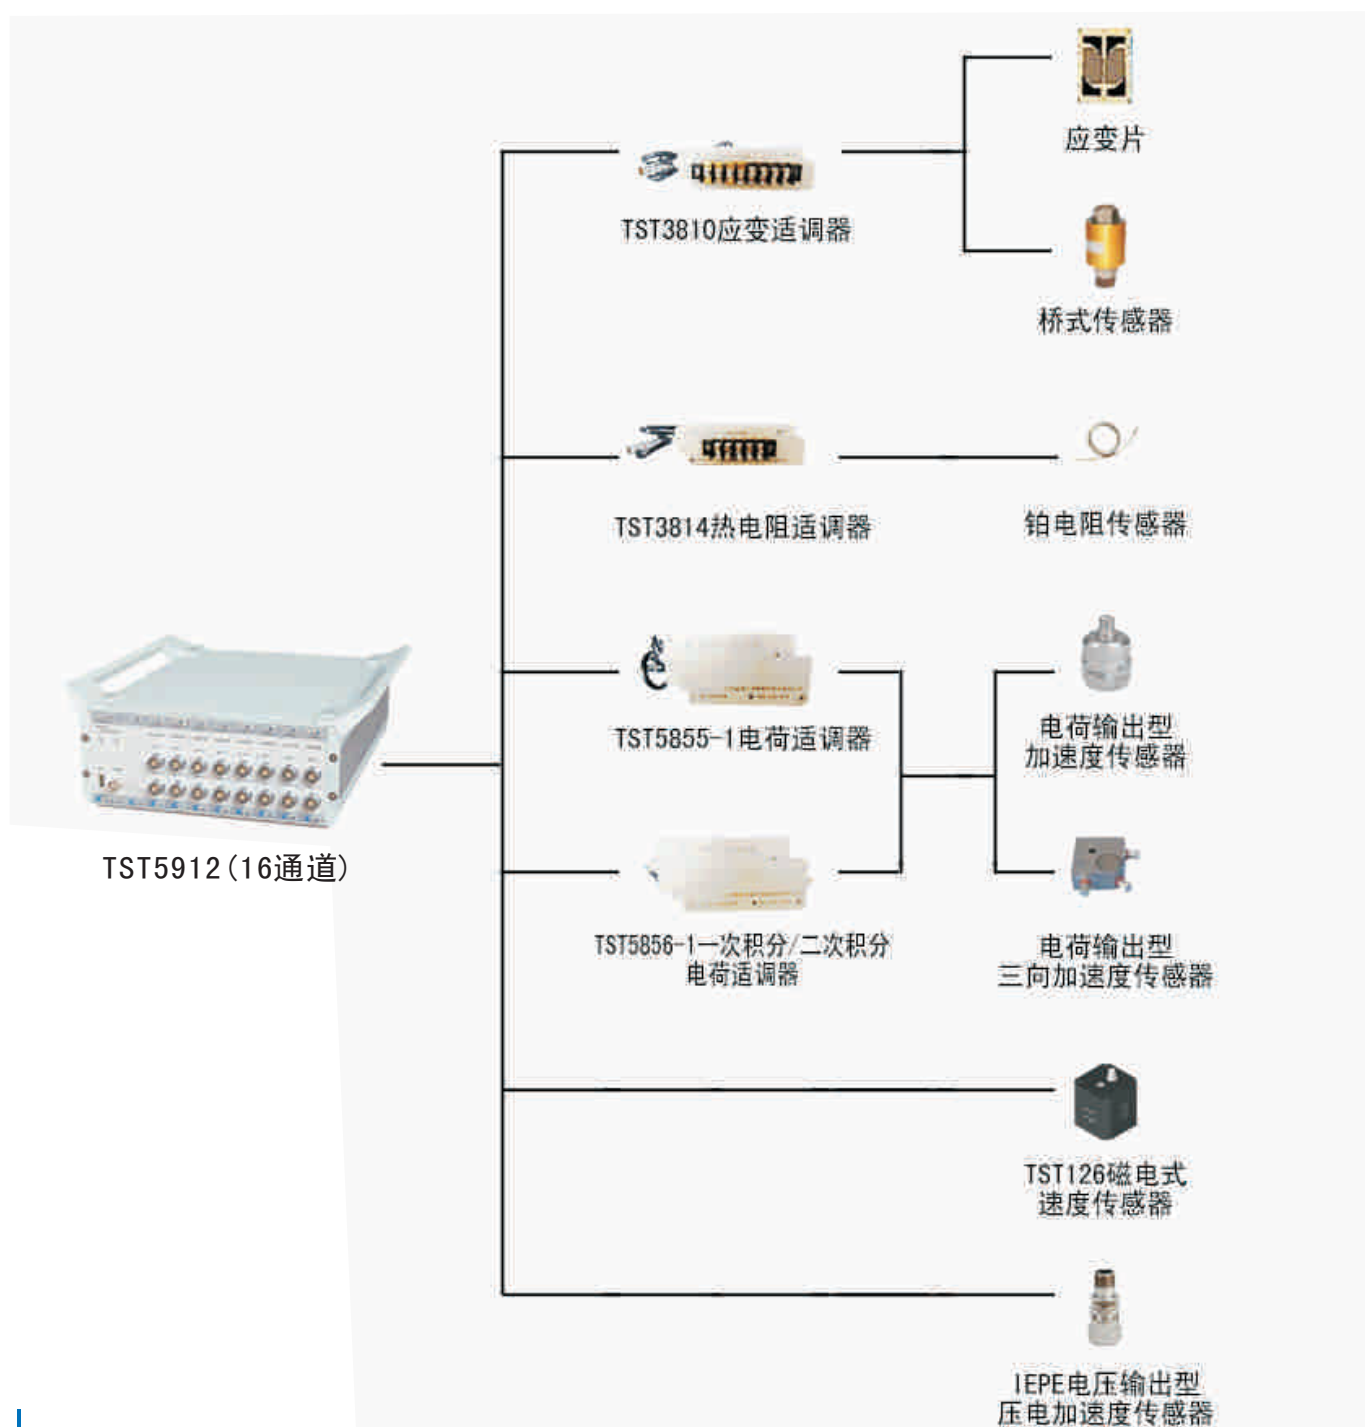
应变片

TST3810应变适调器

桥式传感器

TST3814热电阻适调器

铂电阻传感器

TST5855-1电荷适调器

电荷输出型
加速度传感器

TST5912(16通道)

TST5856-1一次积分/二次积分
电荷适调器

电荷输出型
三向加速度传感器

TST126磁电式
速度传感器

IEPE电压输出型
压电加速度传感器